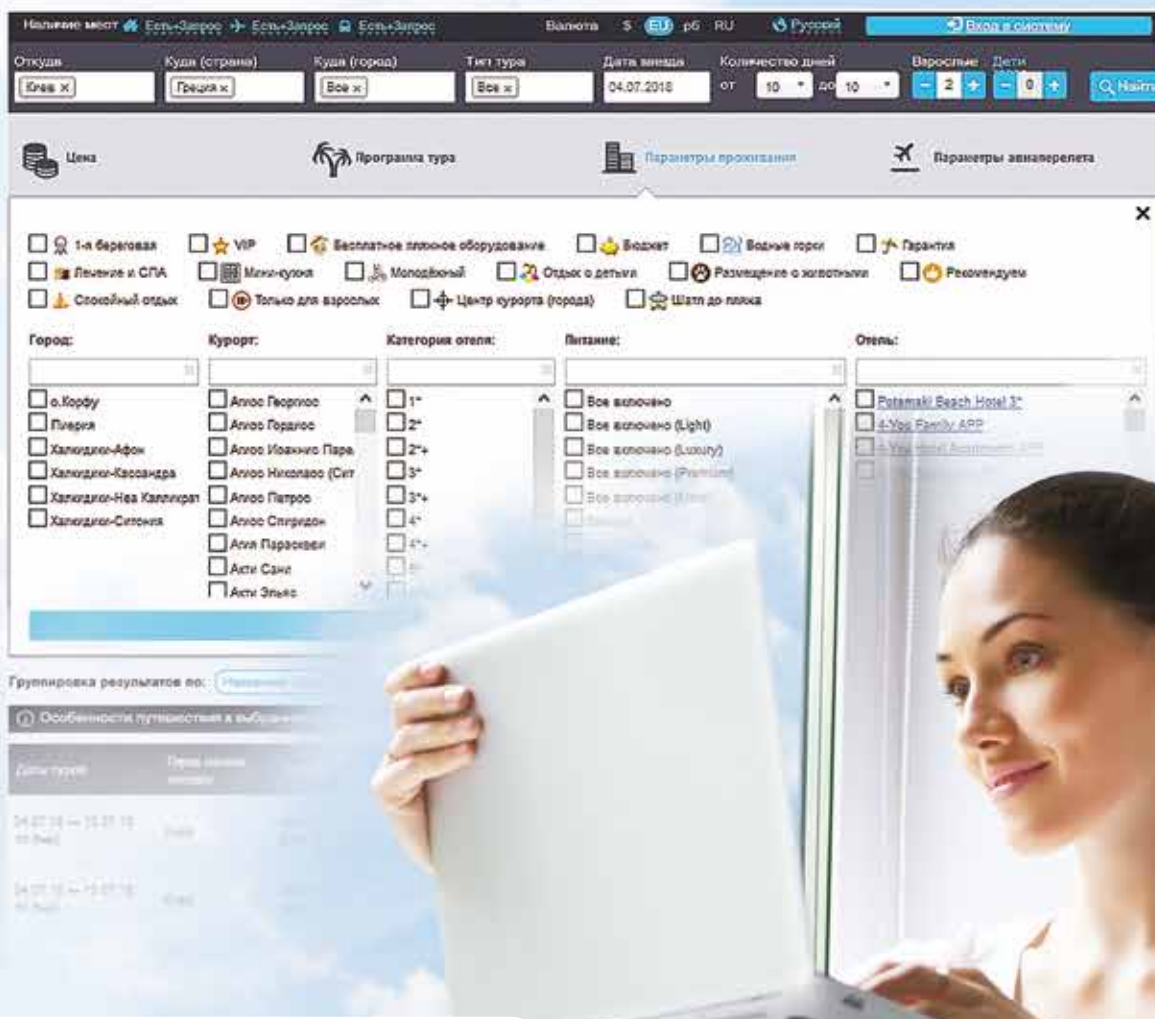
Наличие мест Есть+Запрос Есть+Запрос Есть+Запрос Валюта $ EU рб RU Русский Вход в систему

Откуда Киев ×
Куда (страна) Греция ×
Куда (город) Все ×
Тип тура Все ×
Дата вылета 04.07.2018
Количество дней от 10 до 10
Взрослые 2 Дети 0
Найти

Цена Программа тура Параметры проживания Параметры авиаперелета

×

1-я береговая VIP Бесплатное пляжное оборудование Бюджет Водные горки Гарантия
Лечение и СПА Мини-кухня Молодежный Отдых с детьми Размещение с животными Рекомендуем
Спокойный отдых Только для взрослых Центр курорта (города) Шаттл до пляжа

Город:
о.Корфу
Пиерия
Халкидики-Афон
Халкидики-Кассандра
Халкидики-Неа Калликрат
Халкидики-Ситония

Курорт:
Агиос Георгиос
Агиос Гордиос
Агиос Иоаннис Пара
Агиос Николаос (Сит
Агиос Патрос
Агиос Спиридон
Агия Параскеви
Акти Сани
Акти Элиас

Категория отеля:
1*
2*
2*+
3*
3*+
4*
4*+

Питание:
Все включено
Все включено (Light)
Все включено (Luxury)
Все включено (Premium)
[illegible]

Отель:
Potamaki Beach Hotel 3*
4-You Family APP
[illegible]

Группировка результатов по: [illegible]
Особенности путешествия к выбран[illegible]
Даты туров
04.07.18 — 15.07.18
04.07.18 — 15.07.18